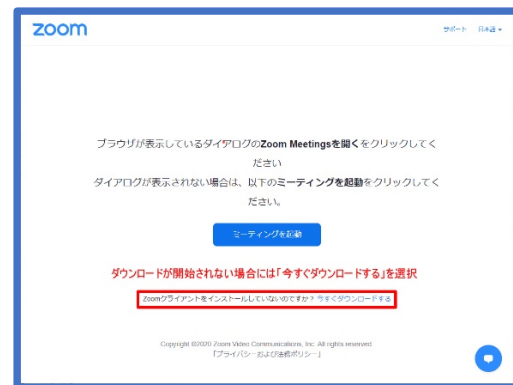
zoom

サポート　日本語 ▾

ブラウザが表示しているダイアログのZoom Meetingsを開くをクリックしてください

ダイアログが表示されない場合は、以下のミーティングを起動をクリックしてください。

ミーティングを起動

ダウンロードが開始されない場合には「今すぐダウンロードする」を選択

Zoomクライアントをインストールしていないのですか？ 今すぐダウンロードする

Copyright ©2020 Zoom Video Communications, Inc. All rights reserved.
「プライバシーおよび法務ポリシー」